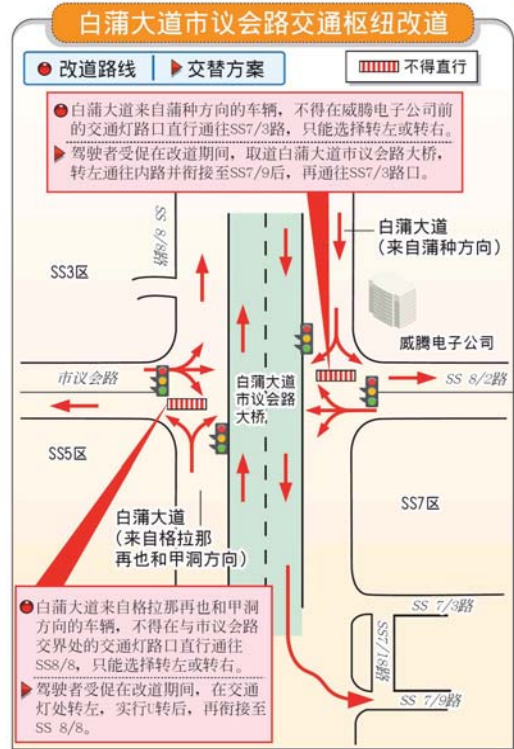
白蒲大道市议会路交通枢纽改道

改道路线 | 交替方案

不得直行

白蒲大道来自蒲种方向的车辆，不得在威腾电子公司前的交通灯路口直行通往SS7/3路，只能选择转左或转右。

驾驶者受促在改道期间，取道白蒲大道市议会路大桥，转左通往内路并衔接至SS7/9后，再通往SS7/3路口。

SS 8/8路

白蒲大道（来自蒲种方向）

SS3区

威腾电子公司

市议会路

SS 8/2路

白蒲大道市议会路大桥

SS5区

SS7区

白蒲大道（来自格拉那再也和甲洞方向）

白蒲大道来自格拉那再也和甲洞方向的车辆，不得在与市议会路交界处的交通灯路口直行通往SS8/8，只能选择转左或转右。

驾驶者受促在改道期间，在交通灯处转左，实行U转后，再衔接至SS 8/8。

SS 7/3路

SS7/18路

SS 7/9路